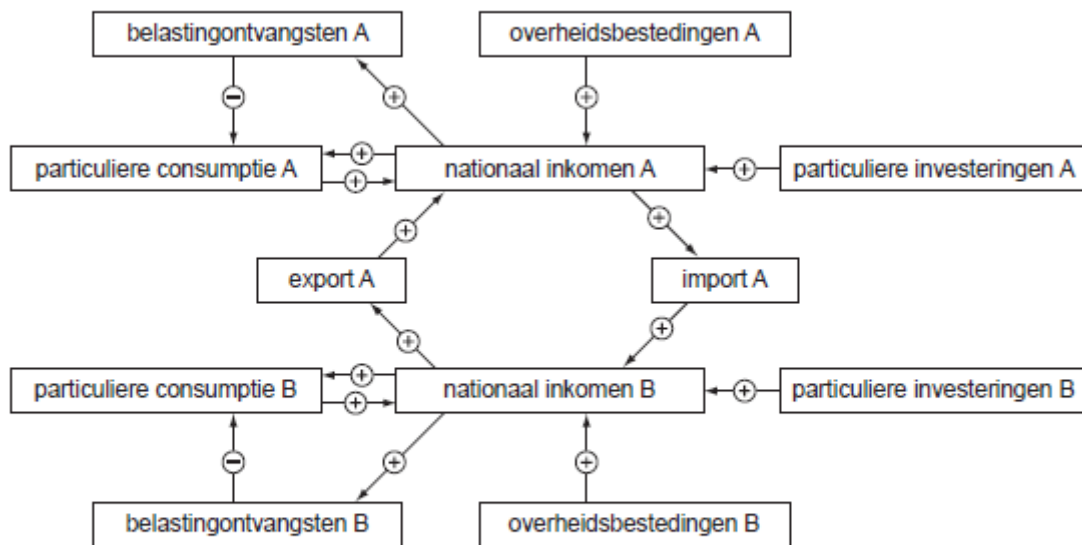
belastingontvangsten A

overheidsbestedingen A

−

+

+

particuliere consumptie A

+

+

nationaal inkomen A

+

particuliere investeringen A

+

+

export A

import A

+

+

particuliere consumptie B

+

+

nationaal inkomen B

+

particuliere investeringen B

−

+

+

belastingontvangsten B

overheidsbestedingen B